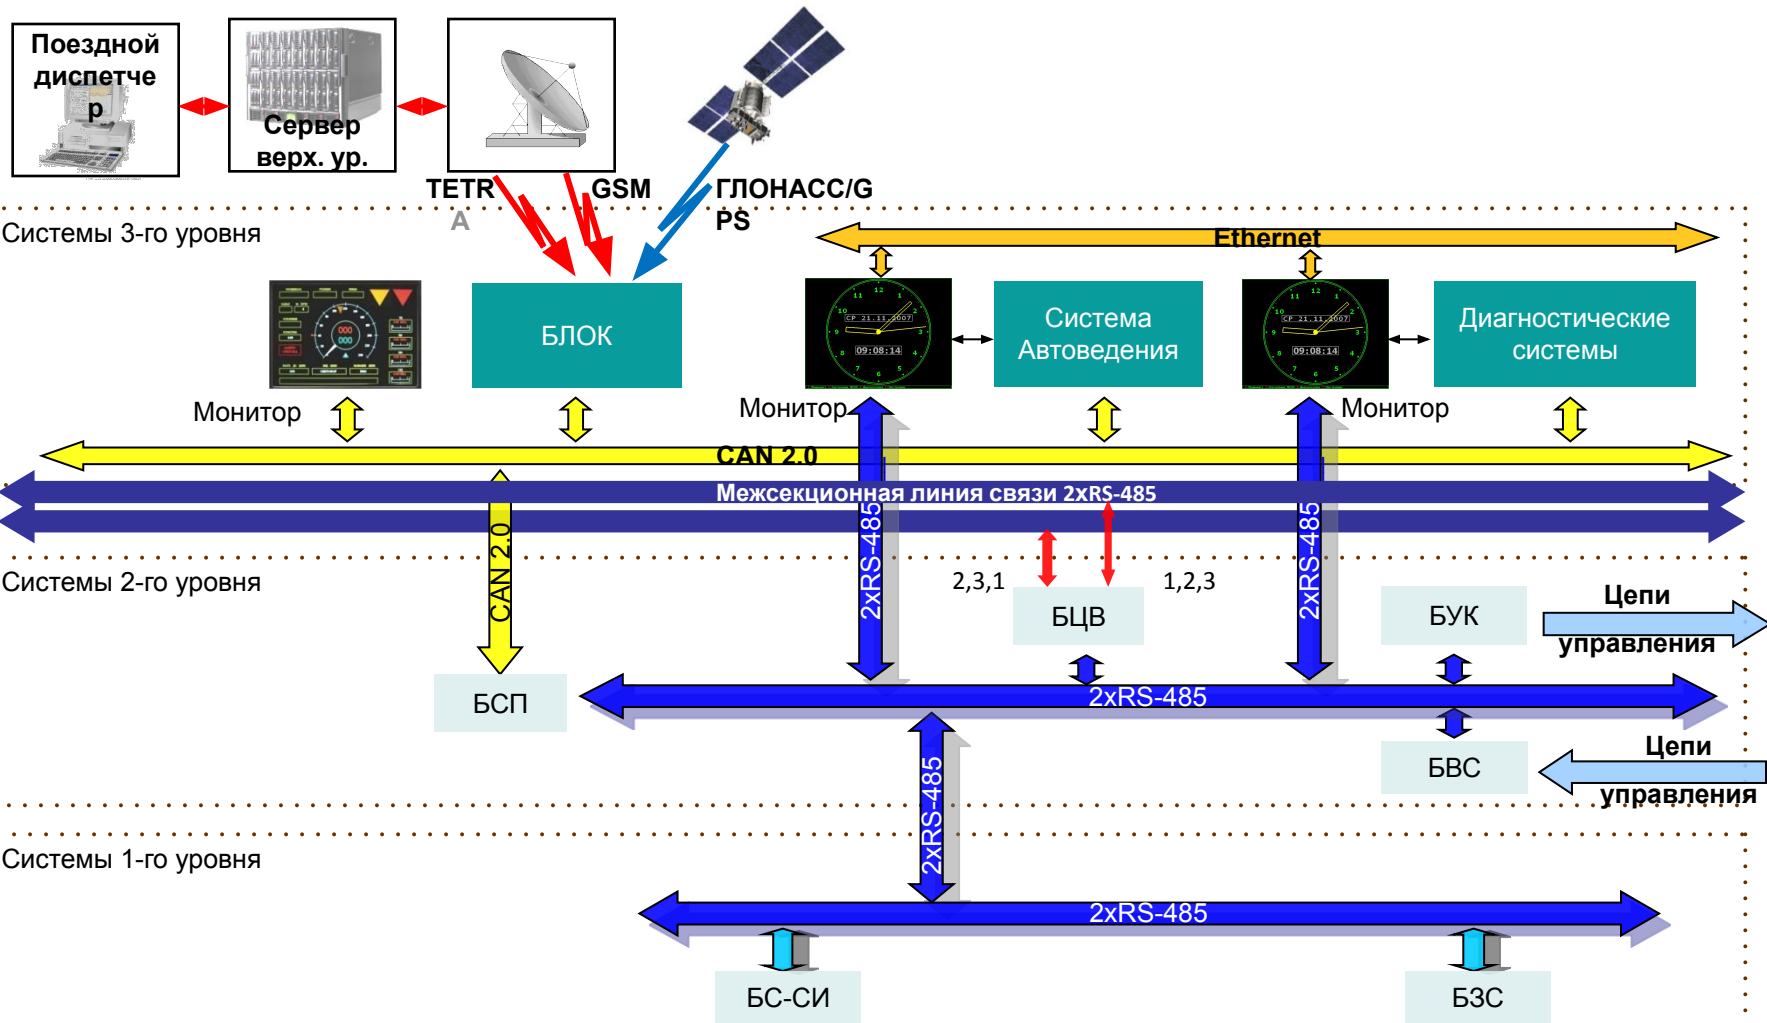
Поездной диспетчер

Сервер верх. ур.

TETRA

GSM

ГЛОНАСС/GPS

Системы 3-го уровня

Ethernet

БЛОК

Система Автоведения

Диагностические системы

Монитор

Монитор

Монитор

CAN 2.0

Межсекционная линия связи 2xRS-485

Системы 2-го уровня

CAN 2.0

2xRS-485

2,3,1

1,2,3

БЦВ

2xRS-485

БУК

Цепи управления

БСП

2xRS-485

БВС

Цепи управления

2xRS-485

Системы 1-го уровня

2xRS-485

БС-СИ

БЗС